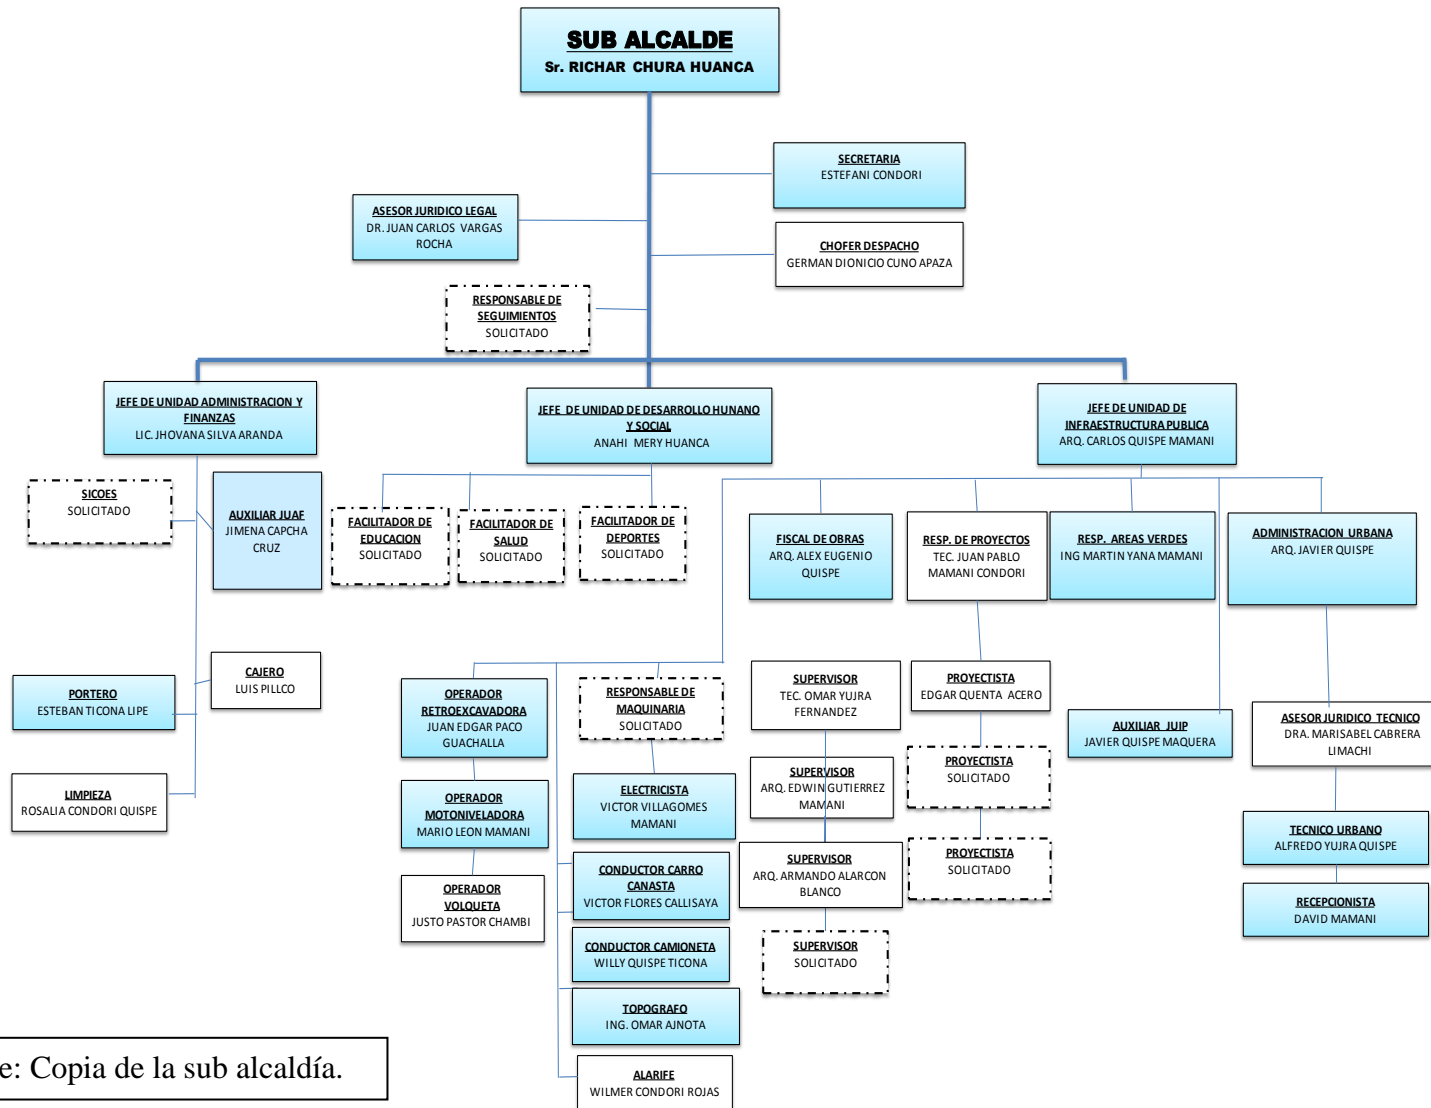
SUB ALCALDE
Sr. RICHAR CHURA HUANCA

SECRETARIA
ESTEFANI CONDORI

ASESOR JURIDICO LEGAL
DR. JUAN CARLOS VARGAS ROCHA

CHOFER DESPACHO
GERMAN DIONICIO CUNO APAZA

RESPONSABLE DE SEGUIMIENTOS
SOLICITADO

JEFE DE UNIDAD ADMINISTRACION Y FINANZAS
LIC. JHOVANA SILVA ARANDA

JEFE DE UNIDAD DE DESARROLLO HUNANO Y SOCIAL
ANAHI MERY HUANCA

JEFE DE UNIDAD DE INFRAESTRUCTURA PUBLICA
ARQ. CARLOS QUISPE MAMANI

SICOES
SOLICITADO

AUXILIAR JUAF
JIMENA CAPCHA CRUZ

FACILITADOR DE EDUCACION
SOLICITADO

FACILITADOR DE SALUD
SOLICITADO

FACILITADOR DE DEPORTES
SOLICITADO

FISCAL DE OBRAS
ARQ. ALEX EUGENIO QUISPE

RESP. DE PROYECTOS
TEC. JUAN PABLO MAMANI CONDORI

RESP. AREAS VERDES
ING MARTIN YANA MAMANI

ADMINISTRACION URBANA
ARQ. JAVIER QUISPE

CAJERO
LUIS PILLCO

PORTERO
ESTEBAN TICONA LIPE

LIMPIEZA
ROSALIA CONDORI QUISPE

OPERADOR RETROEXCAVADORA
JUAN EDGAR PACO GUACHALLA

RESPONSABLE DE MAQUINARIA
SOLICITADO

SUPERVISOR
TEC. OMAR YUJRA FERNANDEZ

PROYECTISTA
EDGAR QUENTA ACERO

AUXILIAR JUIP
JAVIER QUISPE MAQUERA

ASESOR JURIDICO TECNICO
DRA. MARISABEL CABRERA LIMACHI

OPERADOR MOTONIVELADORA
MARIO LEON MAMANI

ELECTRICISTA
VICTOR VILLAGOMES MAMANI

SUPERVISOR
ARQ. EDWIN GUTIERREZ MAMANI

PROYECTISTA
SOLICITADO

TECNICO URBANO
ALFREDO YUJRA QUISPE

OPERADOR VOLQUETA
JUSTO PASTOR CHAMBI

CONDUCTOR CARRO CANASTA
VICTOR FLORES CALLISAYA

SUPERVISOR
ARQ. ARMANDO ALARCON BLANCO

PROYECTISTA
SOLICITADO

RECEPCIONISTA
DAVID MAMANI

CONDUCTOR CAMIONETA
WILLY QUISPE TICONA

SUPERVISOR
SOLICITADO

TOPOGRAFO
ING. OMAR AJNOTA

ALARIFE
WILMER CONDORI ROJAS

e: Copia de la sub alcaldía.